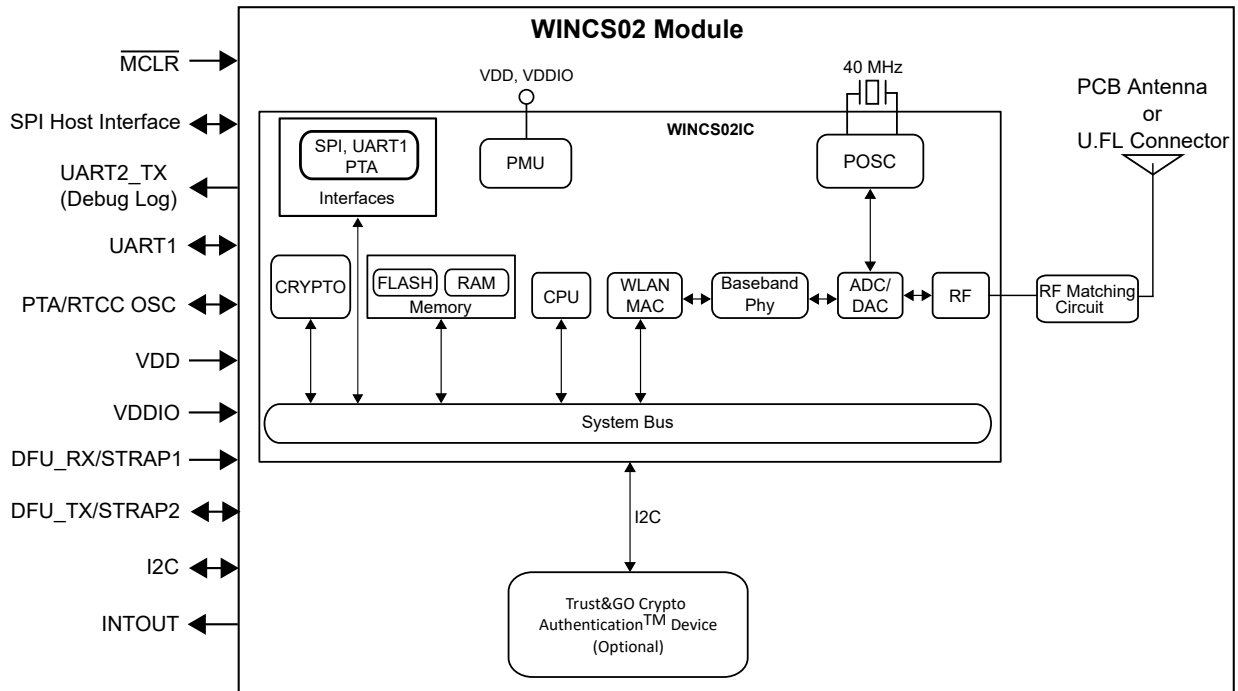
WINCS02 Module

$\overline{\text{MCLR}}$

SPI Host Interface

UART2_TX
(Debug Log)

UART1

PTA/RTCC OSC

VDD

VDDIO

DFU_RX/STRAP1

DFU_TX/STRAP2

I2C

INTOUT

VDD, VDDIO

40 MHz

PCB Antenna
or
U.FL Connector

WINCS02IC

SPI, UART1
PTA

Interfaces

PMU

POSC

CRYPTO

FLASH

RAM

Memory

CPU

WLAN
MAC

Baseband
Phy

ADC/
DAC

RF

RF Matching
Circuit

System Bus

I2C

Trust&GO Crypto
Authentication$^{TM}$ Device
(Optional)